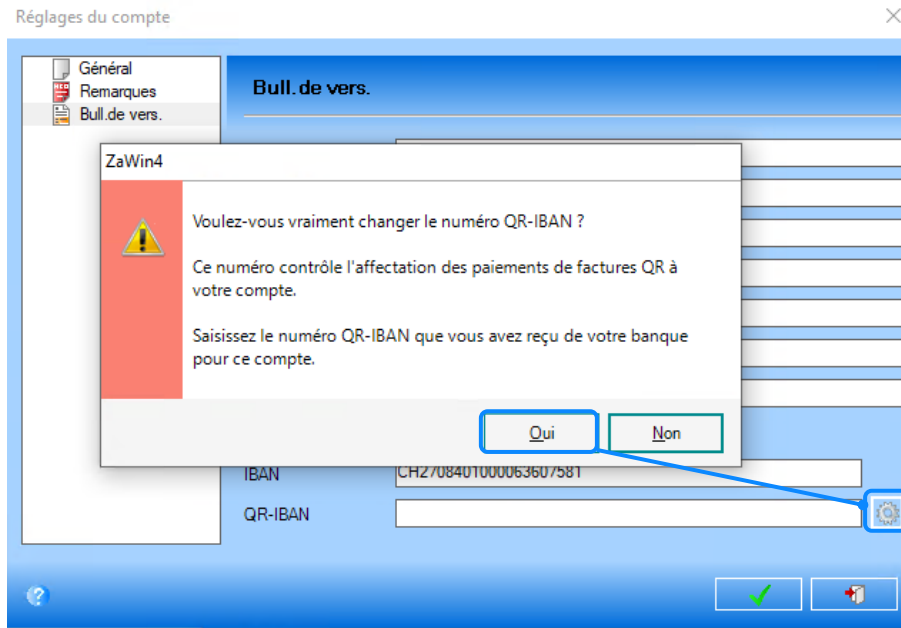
Réglages du compte

Général
Remarques
Bull.de vers.

Bull.de vers.

ZaWin4

Voulez-vous vraiment changer le numéro QR-IBAN ?

Ce numéro contrôle l'affectation des paiements de factures QR à votre compte.

Saisissez le numéro QR-IBAN que vous avez reçu de votre banque pour ce compte.

Oui
Non

IBAN
CH2708401000063607581
QR-IBAN